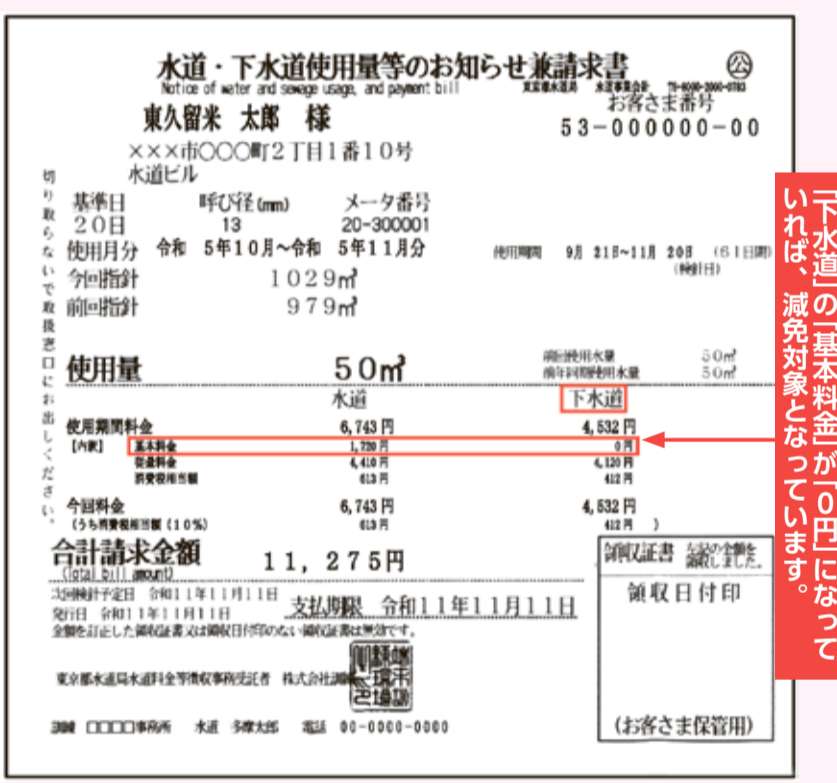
水道・下水道使用量等のお知らせ兼請求書
Notice of water and sewage usage, and payment bill
㊋
東京都水道局 水道事業者 TEL 03-0000-0000
お客さま番号
東久留米 太郎 様
53-000000-00
×××市○○○町2丁目1番10号
水道ビル

切り取らないで取扱窓口にお出しください。

| 基準日 | 呼び径(mm) | メータ番号 |
|---|---|---|
| 20日 | 13 | 20-300001 |

使用月分 令和 5年10月～令和 5年11月分
使用期間 9月 21日～11月 20日 (61日間)(検針日)
今回指針 1029㎥
前回指針 979㎥

使用量 50㎥
前回使用水量 50㎥
前年同期使用水量 50㎥

| | 水道 | 下水道 |
|---|---|---|
| 使用期間料金 | 6,743円 | 4,532円 |
| 【内訳】 基本料金 | 1,720円 | 0円 |
| 従量料金 | 4,410円 | 4,120円 |
| 消費税相当額 | 613円 | 412円 |
| 今回料金 | 6,743円 | 4,532円 |
| (うち消費税相当額 (10%)) | 613円 | 412円 |

合計請求金額 11,275円
(Total bill amount)
次回検針予定日 令和11年11月11日
発行日 令和11年11月11日
支払期限 令和11年11月11日
金額を訂正した領収証書又は領収日付印のない領収証書は無効です。
東京都水道局水道料金等徴収事務受託者 株式会社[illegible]
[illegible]
担当 □□□□事務所 水道 多摩太郎 電話 00-0000-0000

領収証書 上記の金額を領収しました。
領収日付印
(お客さま保管用)

「下水道」の「基本料金」が「0円」になっていれば、減免対象となっています。